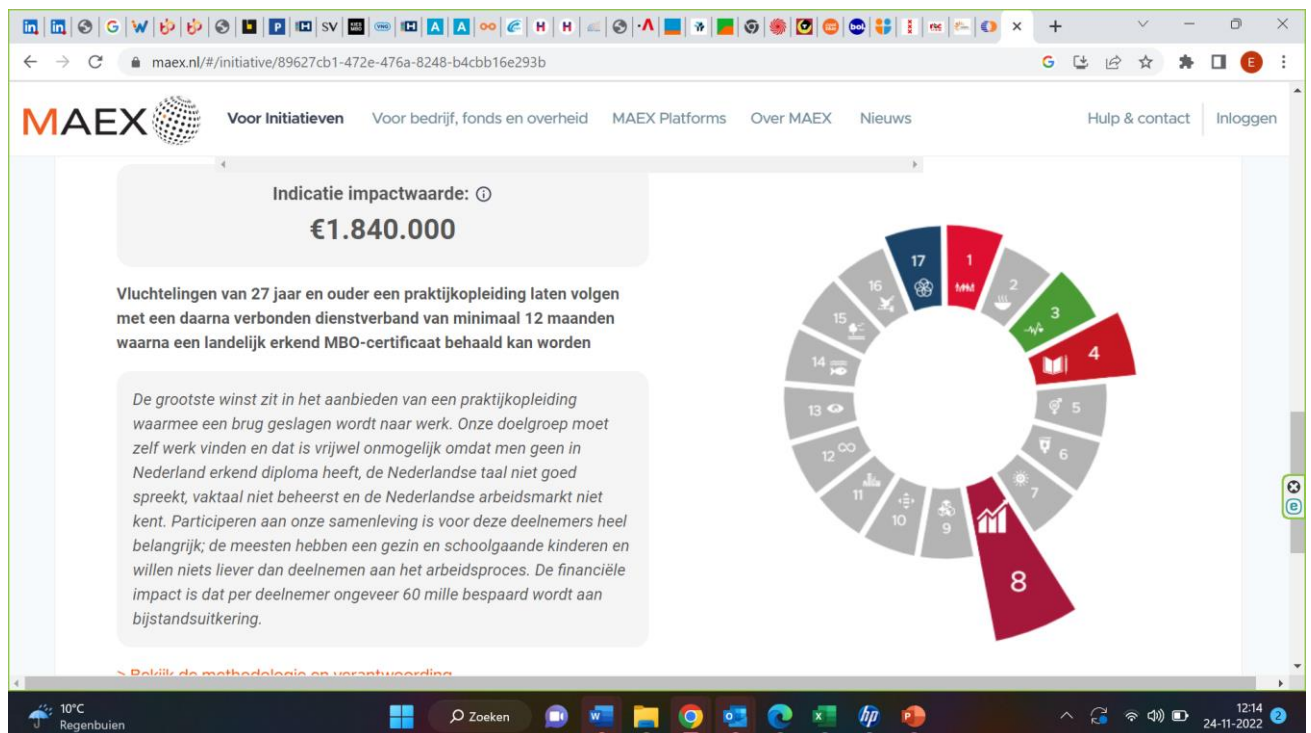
maex.nl/#/initiative/89627cb1-472e-476a-8248-b4cbb16e293b

MAEX Voor Initiatieven Voor bedrijf, fonds en overheid MAEX Platforms Over MAEX Nieuws Hulp & contact Inloggen

Indicatie impactwaarde: ⓘ
€1.840.000

Vluchtelingen van 27 jaar en ouder een praktijkopleiding laten volgen met een daarna verbonden dienstverband van minimaal 12 maanden waarna een landelijk erkend MBO-certificaat behaald kan worden

De grootste winst zit in het aanbieden van een praktijkopleiding waarmee een brug geslagen wordt naar werk. Onze doelgroep moet zelf werk vinden en dat is vrijwel onmogelijk omdat men geen in Nederland erkend diploma heeft, de Nederlandse taal niet goed spreekt, vaktaal niet beheerst en de Nederlandse arbeidsmarkt niet kent. Participeren aan onze samenleving is voor deze deelnemers heel belangrijk; de meesten hebben een gezin en schoolgaande kinderen en willen niets liever dan deelnemen aan het arbeidsproces. De financiële impact is dat per deelnemer ongeveer 60 mille bespaard wordt aan bijstandsuitkering.

17 1 2 3 4 5 6 7 8 9 10 11 12 13 14 15 16

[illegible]

10°C
Regenbuien
Zoeken
12:14
24-11-2022
2